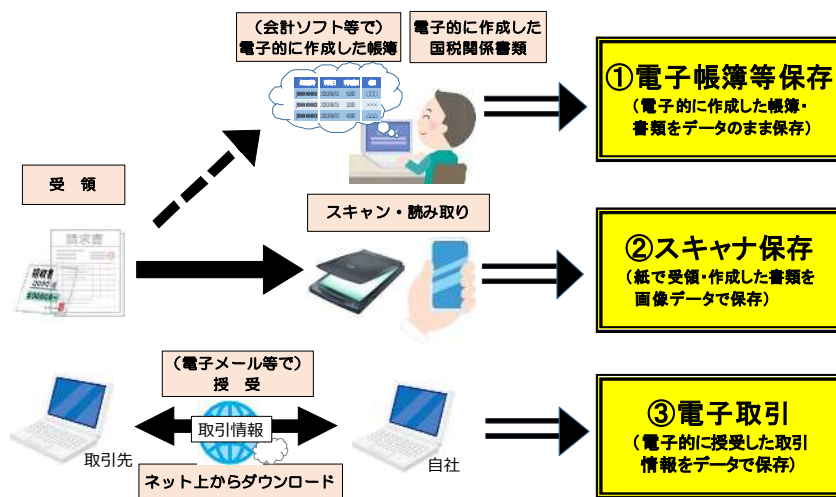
（会計ソフト等で）
電子的に作成した帳簿

電子的に作成した
国税関係書類

①電子帳簿等保存
（電子的に作成した帳簿・書類をデータのまま保存）

受　領

請求書

領収書

スキャン・読み取り

②スキャナ保存
（紙で受領・作成した書類を画像データで保存）

（電子メール等で）
授　受

取引情報

取引先

自社

ネット上からダウンロード

③電子取引
（電子的に授受した取引情報をデータで保存）